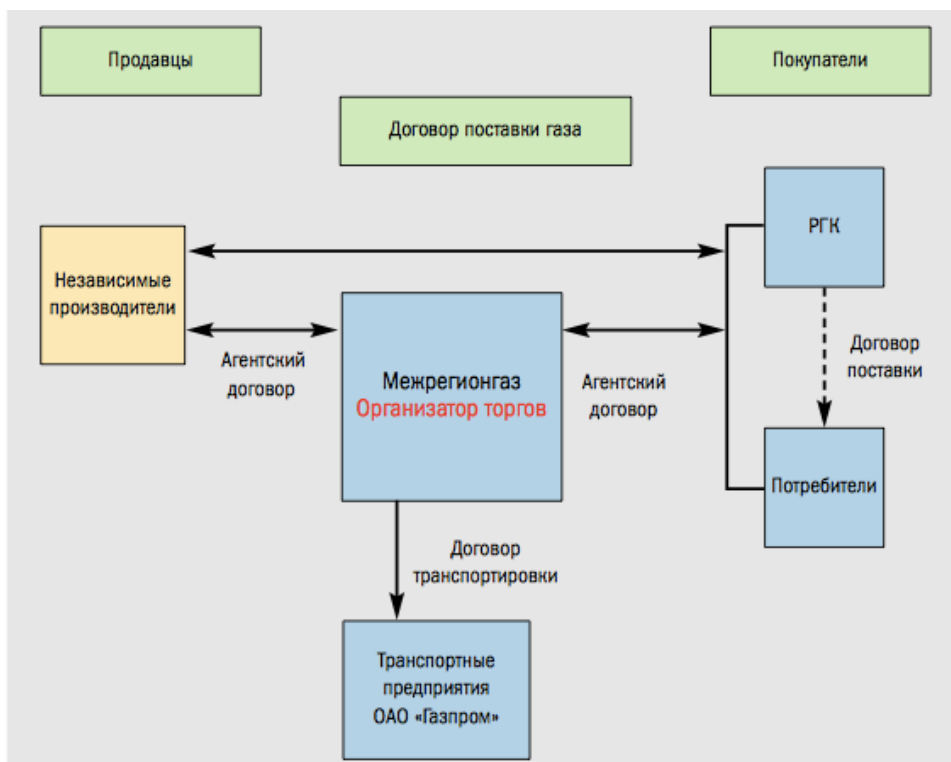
Продавцы

Покупатели

Договор поставки газа

РГК

Независимые производители

Агентский договор

Межрегионгаз
Организатор торгов

Агентский договор

Договор поставки

Потребители

Договор транспортировки

Транспортные предприятия ОАО «Газпром»